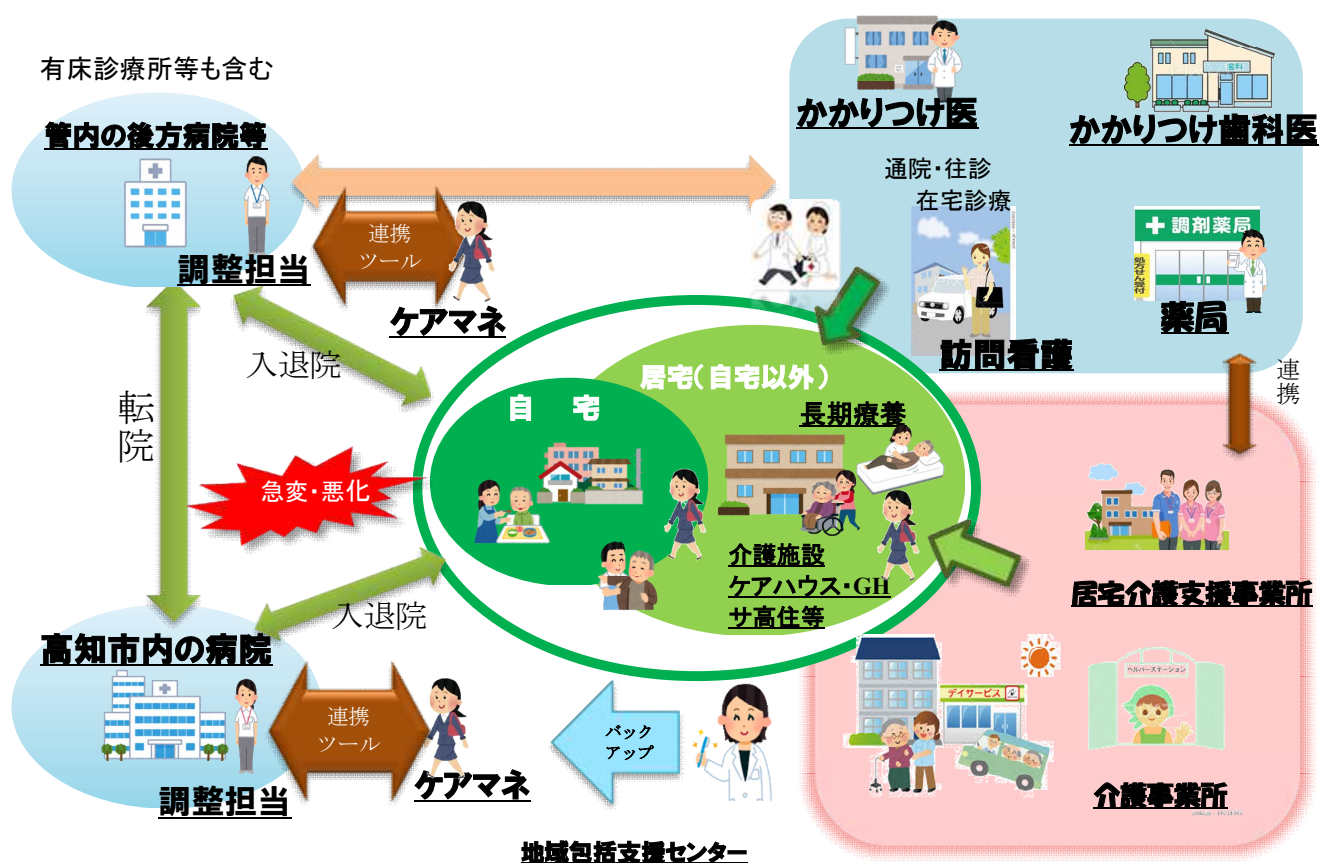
有床診療所等も含む

管内の後方病院等

調整担当

連携
ツール

ケアマネ

かかりつけ医

かかりつけ歯科医

通院・往診
在宅診療

調剤薬局

処方せん受付

薬局

訪問看護

連携

入退院

転院

急変・悪化

居宅（自宅以外）

自　宅

長期療養

介護施設
ケアハウス・GH
サ高住等

居宅介護支援事業所

入退院

高知市内の病院

調整担当

連携
ツール

ケアマネ

バック
アップ

デイサービス

ヘルパーステーション

介護事業所

地域包括支援センター